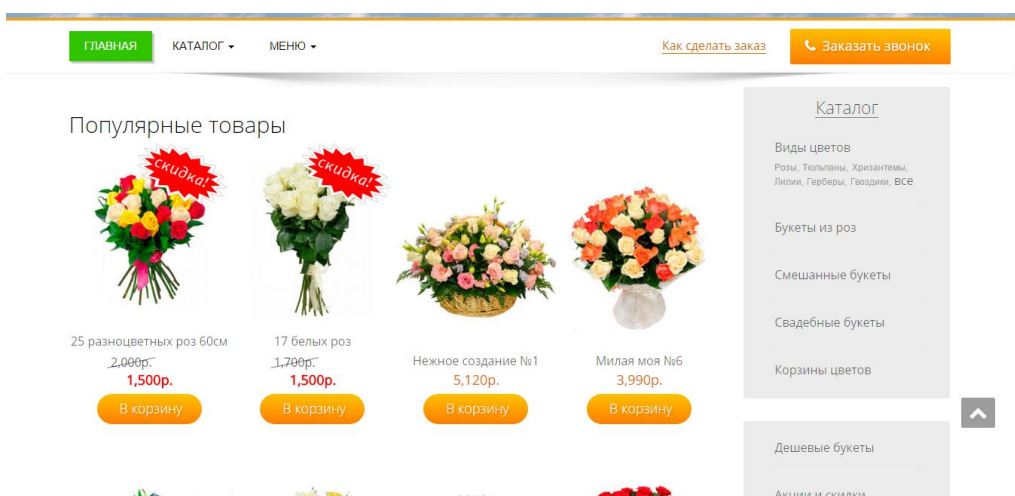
ГЛАВНАЯ КАТАЛОГ ▾ МЕНЮ ▾ Как сделать заказ Заказать звонок

Популярные товары

скидка!

скидка!

25 разноцветных роз 60см
2,000р.
1,500р.
В корзину

17 белых роз
1,700р.
1,500р.
В корзину

Нежное создание №1
5,120р.
В корзину

Милая моя №6
3,990р.
В корзину

Каталог

Виды цветов
Розы, Тюльпаны, Хризантемы, Лилии, Герберы, Гвоздики, все

Букеты из роз

Смешанные букеты

Свадебные букеты

Корзины цветов

Дешевые букеты

Акции и скидки